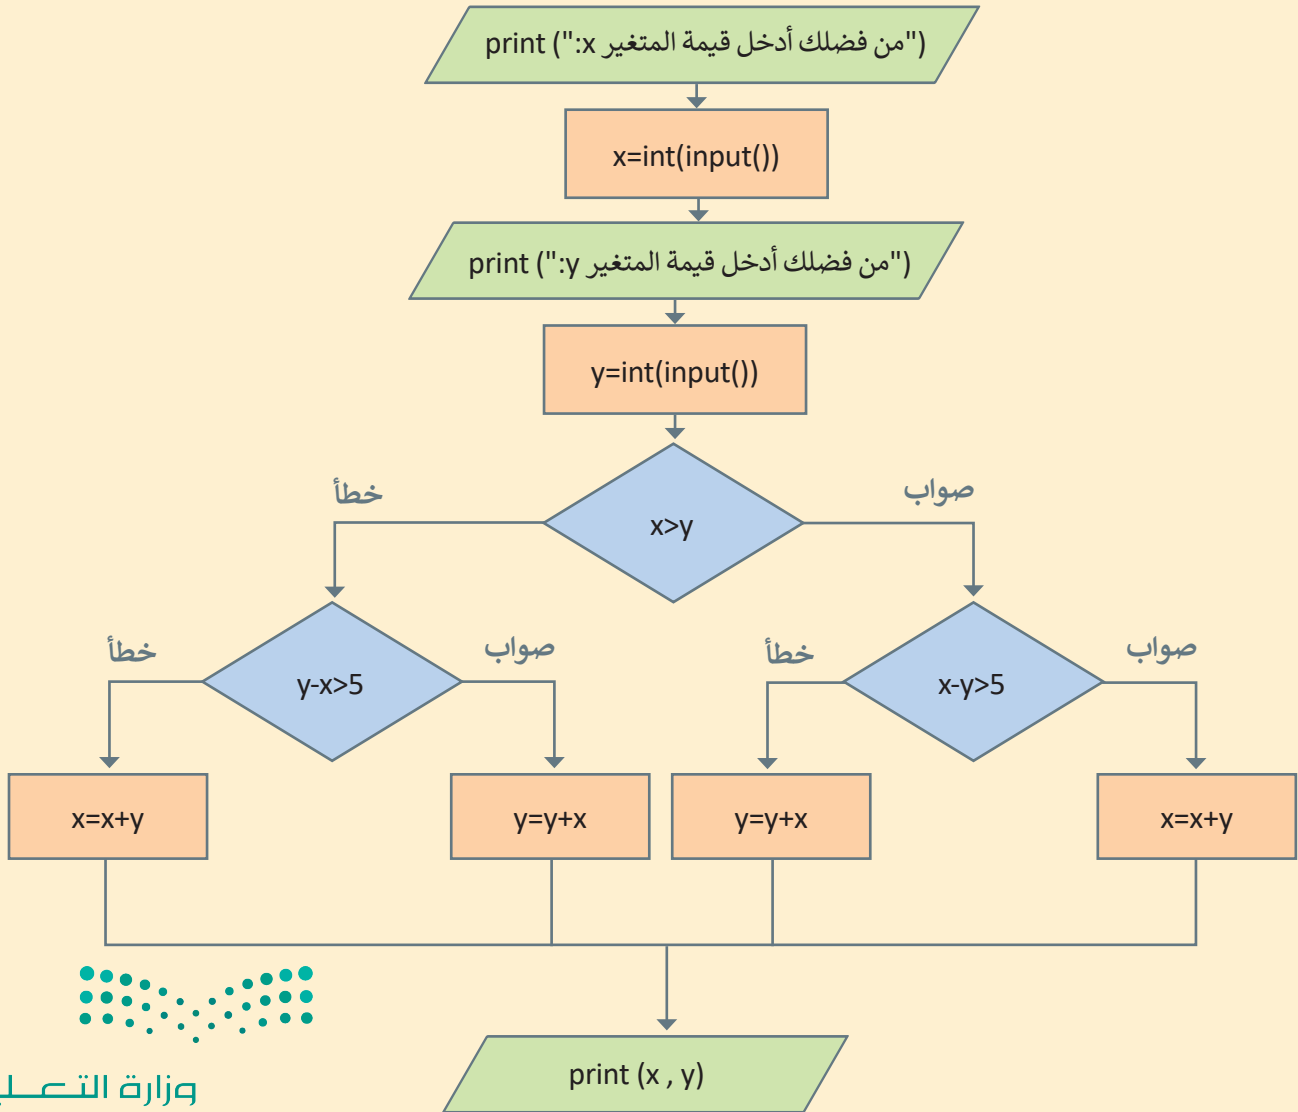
print ("من فضلك أدخل قيمة المتغير x:")

x=int(input())

print ("من فضلك أدخل قيمة المتغير y:")

y=int(input())

x>y

خطأ

صواب

y-x>5

خطأ

صواب

x-y>5

خطأ

صواب

x=x+y

y=y+x

y=y+x

x=x+y

print (x , y)

وزارة التعـ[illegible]